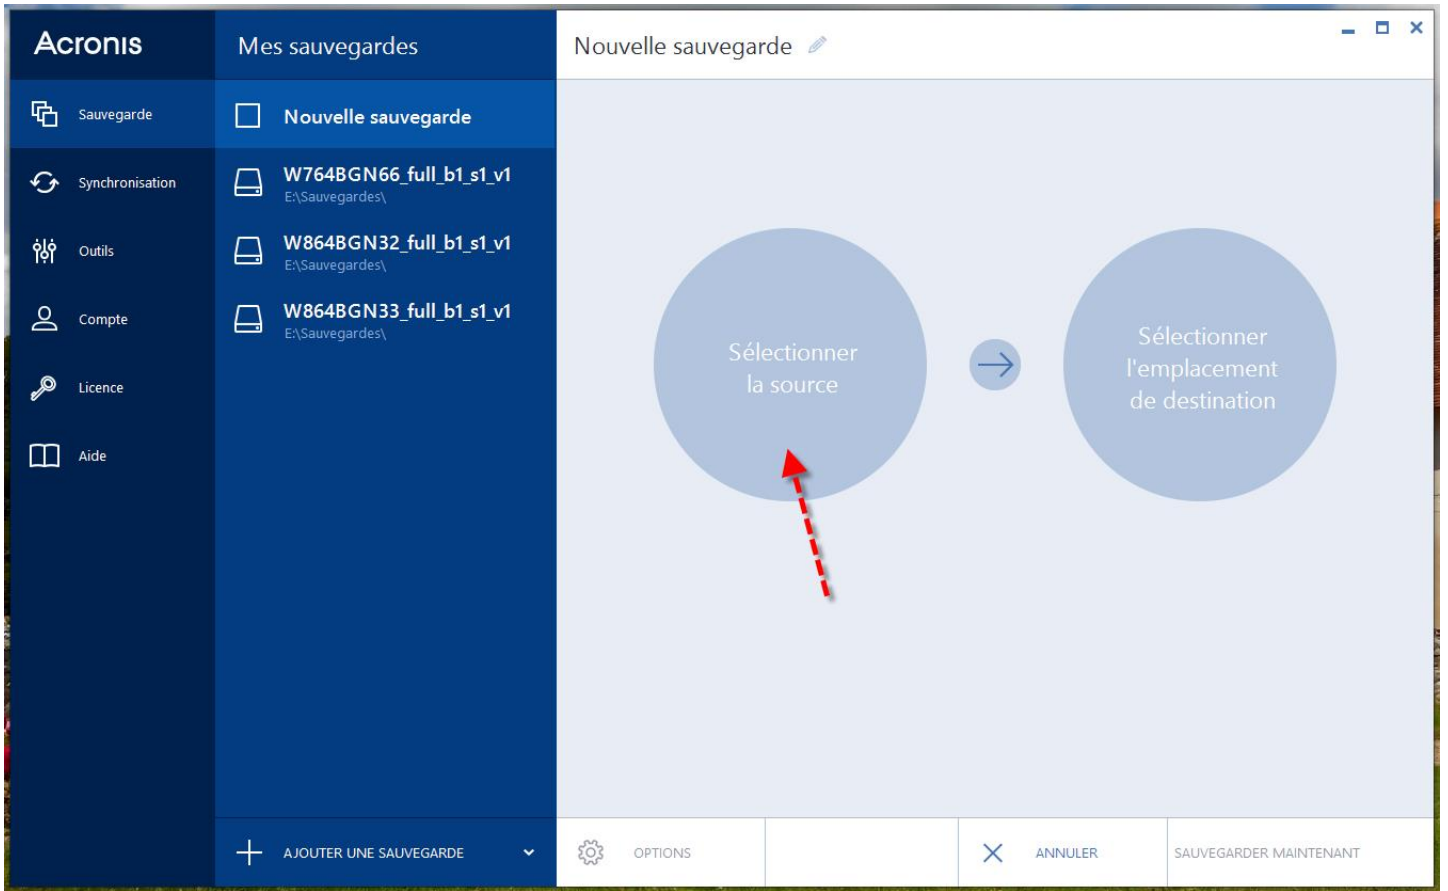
Acronis

Sauvegarde

Synchronisation

Outils

Compte

Licence

Aide

Mes sauvegardes

Nouvelle sauvegarde

W764BGN66_full_b1_s1_v1
E:\Sauvegardes\

W864BGN32_full_b1_s1_v1
E:\Sauvegardes\

W864BGN33_full_b1_s1_v1
E:\Sauvegardes\

AJOUTER UNE SAUVEGARDE

Nouvelle sauvegarde

Sélectionner la source

Sélectionner l'emplacement de destination

OPTIONS

ANNULER

SAUVEGARDER MAINTENANT